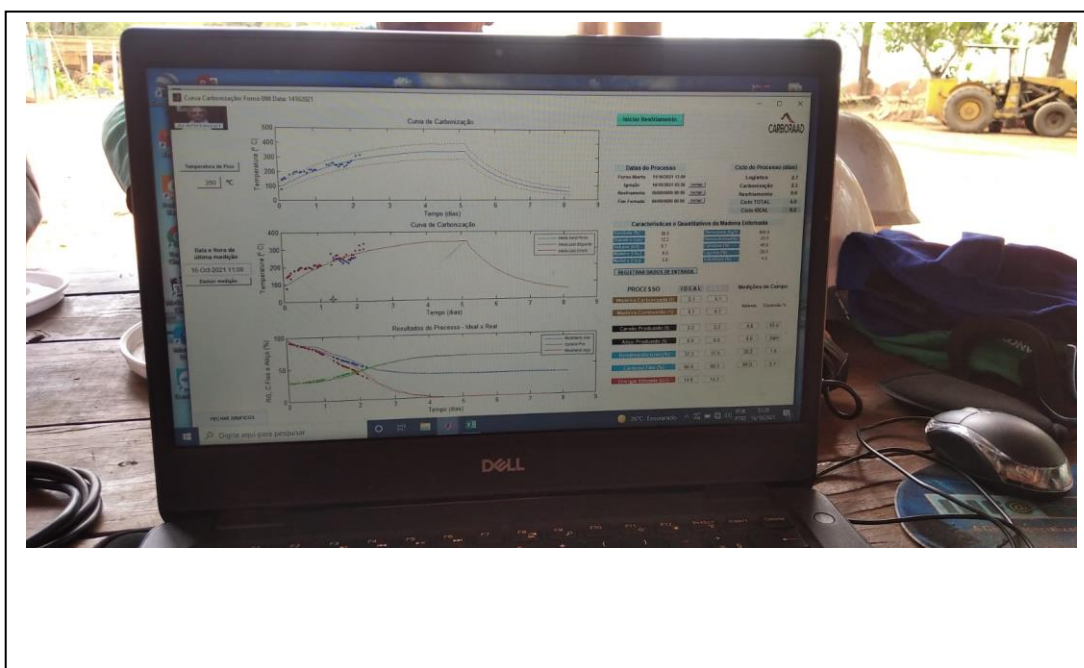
Curva Carbonização Forno 098 Data: 14/10/2021

Iniciar Resfriamento

CARBORAAD

Curva de Carbonização

500
400
300
200
100
0

Temperatura (°C)

Tempo (dias)

0 1 2 3 4 5 6 7 8 9

Temperatura do Piso

350 °C

Curva de Carbonização

400
300
200
100

Temperatura (°C)

Tempo (dias)

Data e Hora da última medição

15-Oct-2021 11:08

Excluir medição

Resultados do Processo - Ideal x Real

100
50
0

Tempo (dias)

FECHAR GRÁFICOS

Datas do Processo

Forno Aberto 11/10/2021 13:30
Ignição 14/10/2021 05:30
Resfriamento 00/00/0000 00:00
Fim Fornada 00/00/0000 00:00

Ciclo do Processo (dias)

Logística 2.7
Carbonização 2.3
Resfriamento 0.0
Ciclo TOTAL 4.9
Ciclo IDEAL 8.0

Características e Quantitativos da Madeira Enfornada

REGISTRAR DADOS DE ENTRADA

PROCESSO IDEAL

Medições de Campo

Madeira Carbonizada
Madeira Combustível
Carvão Produzido
Atiço Produzido
Rendimento Gravimétrico
Carbono Fixo
Energia Mineral

26°C Ensolarado

Digite aqui para pesquisar

DELL